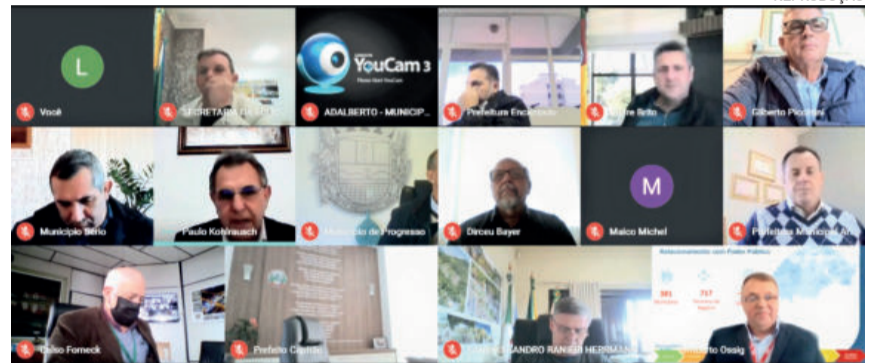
L
Você
SECRETARIA DE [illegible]
YouCam 3
ADALBERTO - MUNICIP...
Prefeitura Encantado
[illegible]re Brito
Gilberto Piccinini
Município Sério
Paulo Kohlrausch
Município de Progresso
Dirceu Bayer
M
Maico Michel
Prefeitura Municipal An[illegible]
Celso Forneck
Prefeito Carlos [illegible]
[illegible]ANDRO RANIERI HERRMANN
Relacionamento com Poder Público
381
717
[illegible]rto Ossig